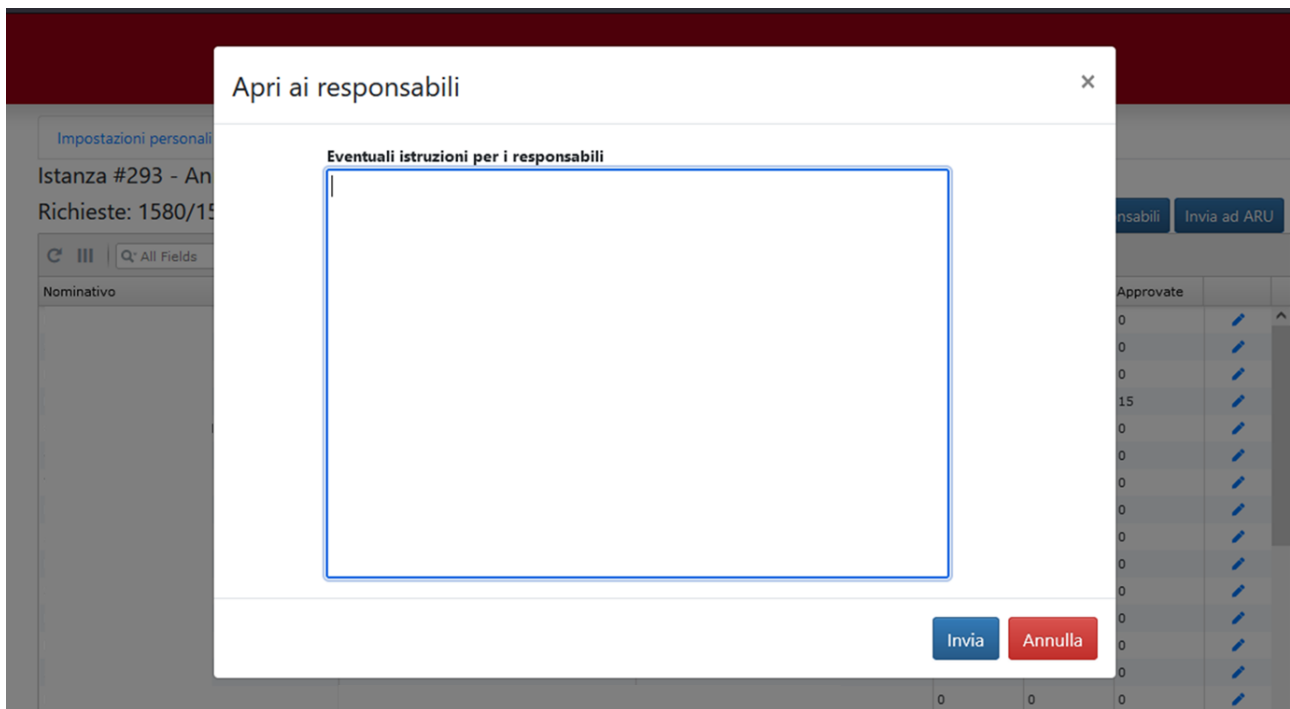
Impostazioni personali

Istanza #293 - An

Richieste: 1580/15

All Fields

Nominativo

nsabili

Invia ad ARU

Approvate

0
0
0
15
0
0
0
0
0
0
0
0
0
0
0

0 0

Apri ai responsabili

×

Eventuali istruzioni per i responsabili

Invia

Annulla